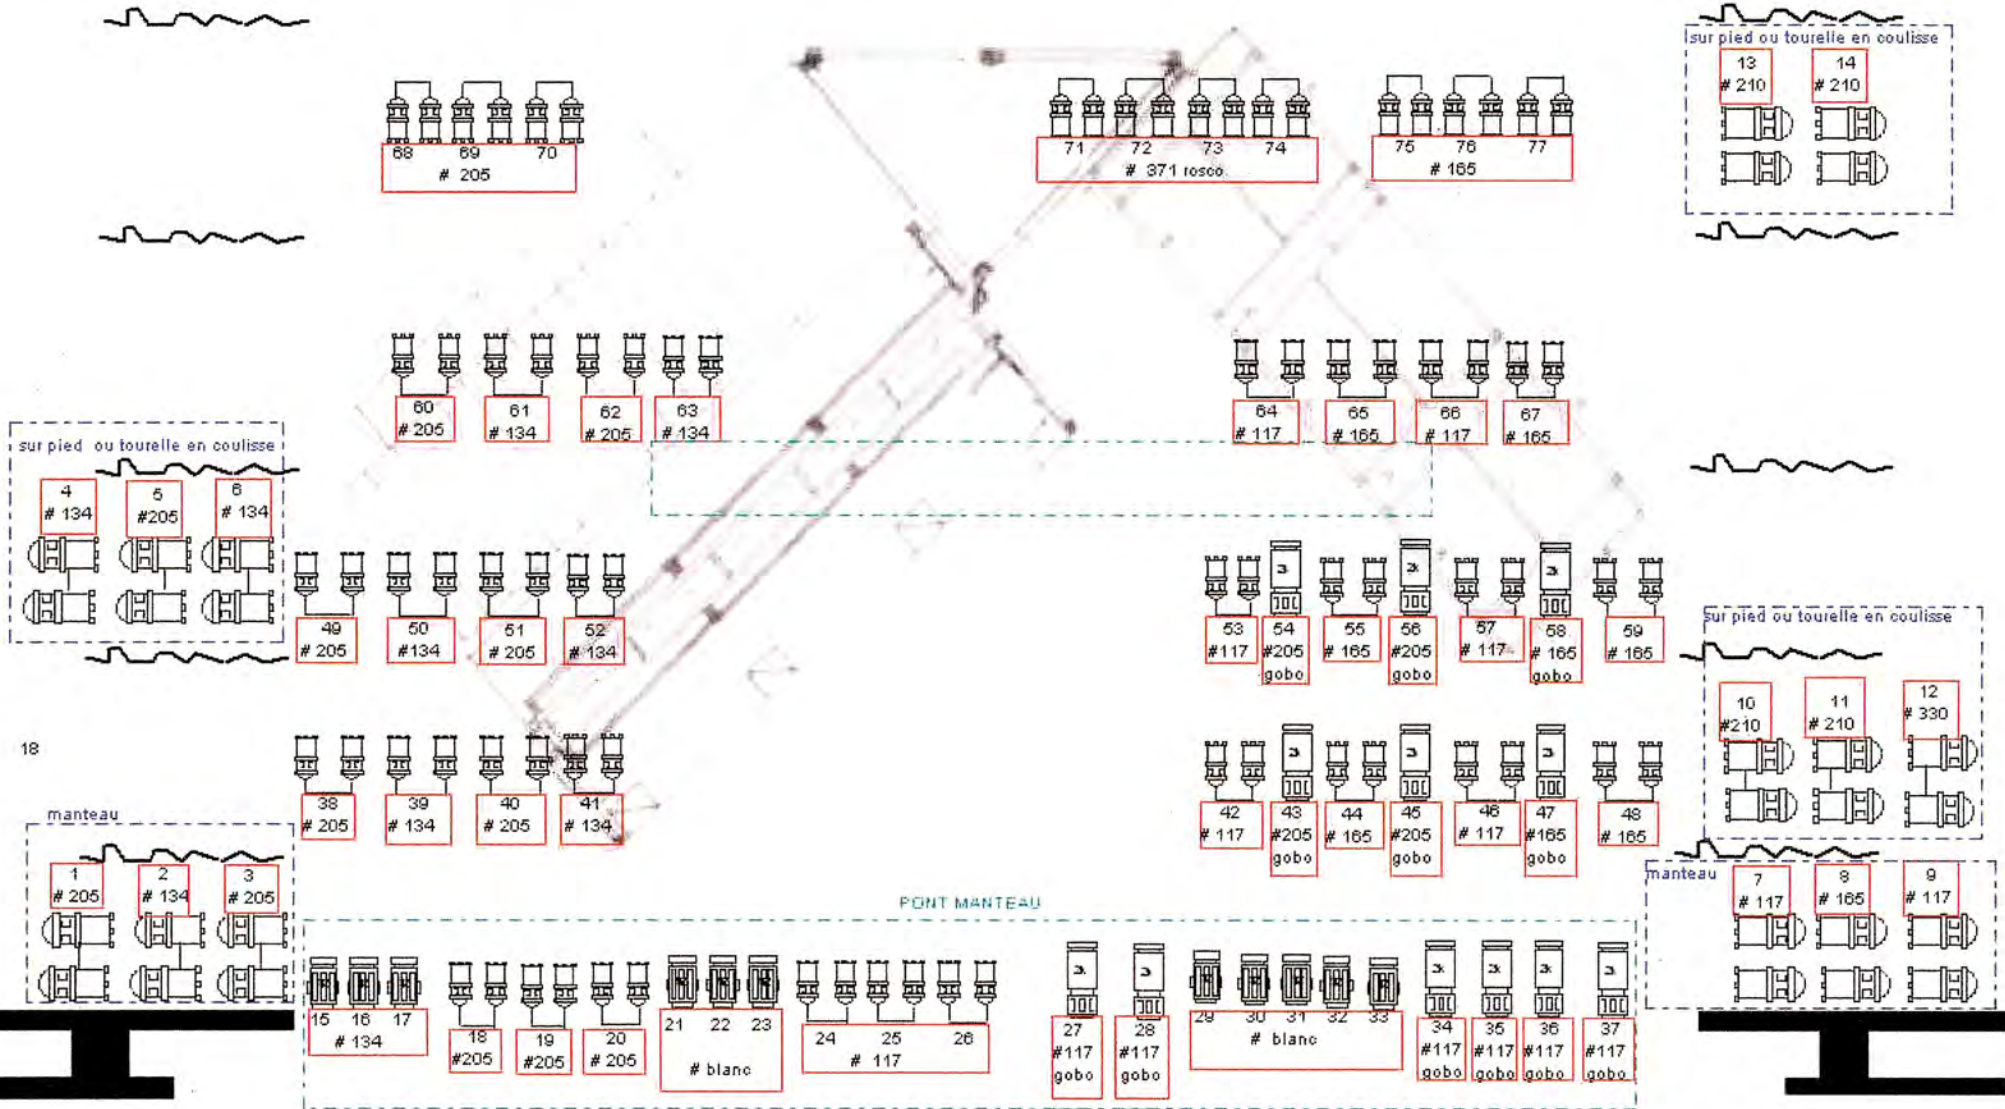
68 69 70
# 205

71 72 73 74
# 371 rosco

75 76 77
# 165

sur pied ou tourelle en coulisse
13
# 210
14
# 210

60
# 205
61
# 134
62
# 205
63
# 134

64
# 117
65
# 165
66
# 117
67
# 165

sur pied ou tourelle en coulisse
4
# 134
5
#205
6
# 134

49
# 205
50
#134
51
# 205
52
# 134

53
#117
54
#205
gobo
55
# 165
56
#205
gobo
57
# 117
58
# 165
gobo
59
# 165

sur pied ou tourelle en coulisse
10
#210
11
# 210
12
# 330

18

38
# 205
39
# 134
40
# 205
41
# 134

42
# 117
43
#205
gobo
44
# 165
45
#205
gobo
46
# 117
47
#165
gobo
48
# 165

manteau
1
# 205
2
# 134
3
# 205

PONT MANTEAU

manteau
7
# 117
8
# 165
9
# 117

15 16 17
# 134
18
#205
19
#205
20
# 205
21 22 23
# blanc
24 25 26
# 117
27
#117
gobo
28
#117
gobo
29 30 31 32 33
# blanc
34
#117
gobo
35
#117
gobo
36
#117
gobo
37
#117
gobo